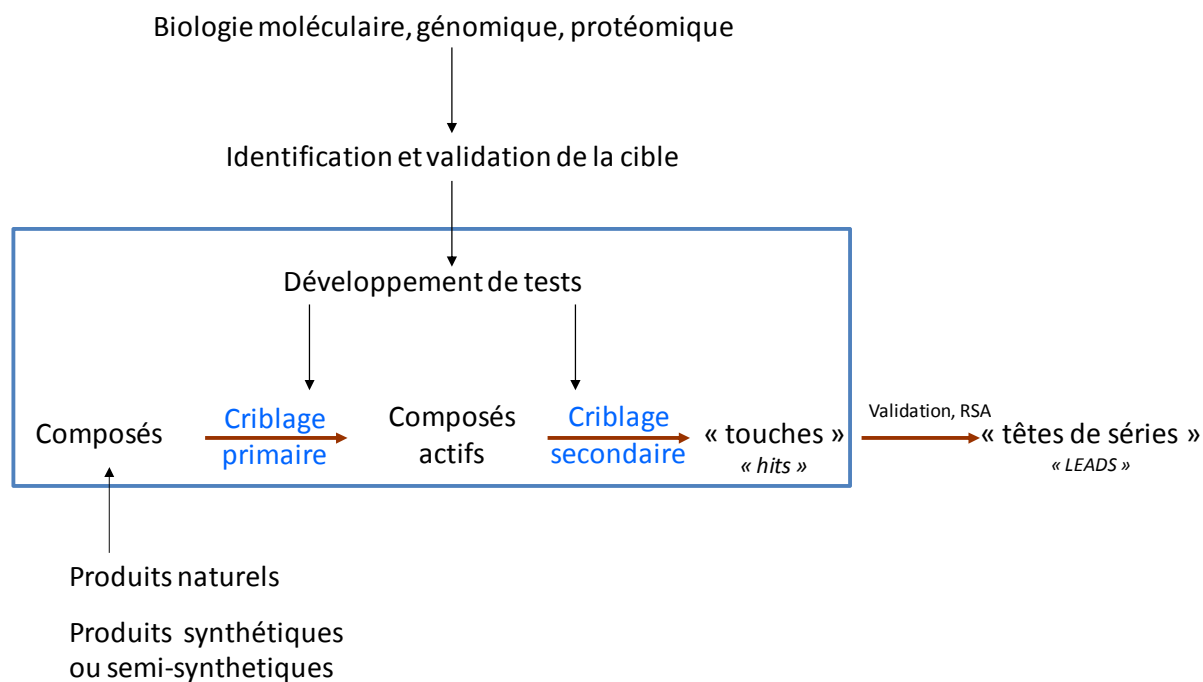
Biologie moléculaire, génomique, protéomique

Identification et validation de la cible

Développement de tests

Composés

Criblage primaire

Composés actifs

Criblage secondaire

« touches »
« hits »

Validation, RSA

« têtes de séries »
« LEADS »

Produits naturels

Produits synthétiques ou semi-synthetiques